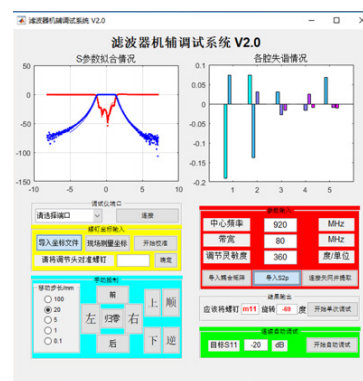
滤波器机辅调试系统 V2.0

滤波器机辅调试系统 V2.0

S参数拟合情况

各腔失谐情况

0
-10
-20
-30
-40
-50
-60
-70
-80
-90

-10 -5 0 5 10

0.1
0.05
0
-0.05
-0.1
-0.15
-0.2

0 5 10 15 20

调试仪端口

请选择端口

连接

螺钉坐标输入

导入坐标文件

现场测量坐标

开始校准

请将调节头对准螺钉

确定

手动控制

移动步长/mm

100

20

5

1

0.1

前

左

归零

右

后

上

顺

下

逆

参数输入

中心频率

920

MHz

带宽

80

MHz

调节灵敏度

360

度/单位

导入耦合矩阵

导入S2p

连接矢网并提取

提示输出

应该将螺钉

m11

旋转

-69

度

开始手动调试

自动调试

目标S11

-20

dB

开始自动调试